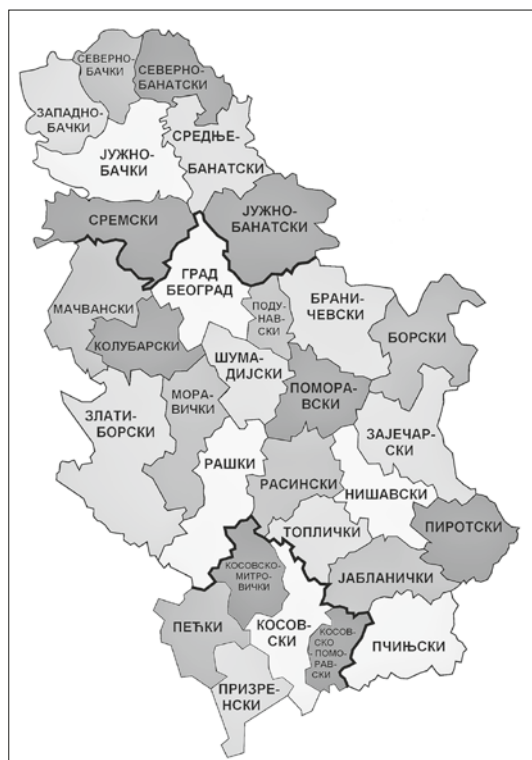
СЕВЕРНО-БАЧКИ
СЕВЕРНО-БАНАТСКИ
ЗАПАДНО-БАЧКИ
ЈУЖНО-БАЧКИ
СРЕДЊЕ-БАНАТСКИ
СРЕМСКИ
ЈУЖНО-БАНАТСКИ
ГРАД БЕОГРАД
МАЧВАНСКИ
ПОДУ-НАВ-СКИ
БРАНИ-ЧЕВСКИ
БОРСКИ
КОЛУБАРСКИ
ШУМА-ДИЈСКИ
МОРА-ВИЧКИ
ПОМОРА-ВСКИ
ЗЛАТИ-БОРСКИ
ЗАЈЕЧАР-СКИ
РАШКИ
РАСИНСКИ
НИШАВСКИ
ТОПЛИЧКИ
ПИРОТСКИ
КОСОВСКО-МИТРОВ-ВИЧКИ
ЈАБЛАНИЧКИ
ПЕЋКИ
КОСОВ-СКИ
КОСОВ-СКО ПОМО-РАВ-СКИ
ПЧИЊСКИ
ПРИЗРЕ-НСКИ